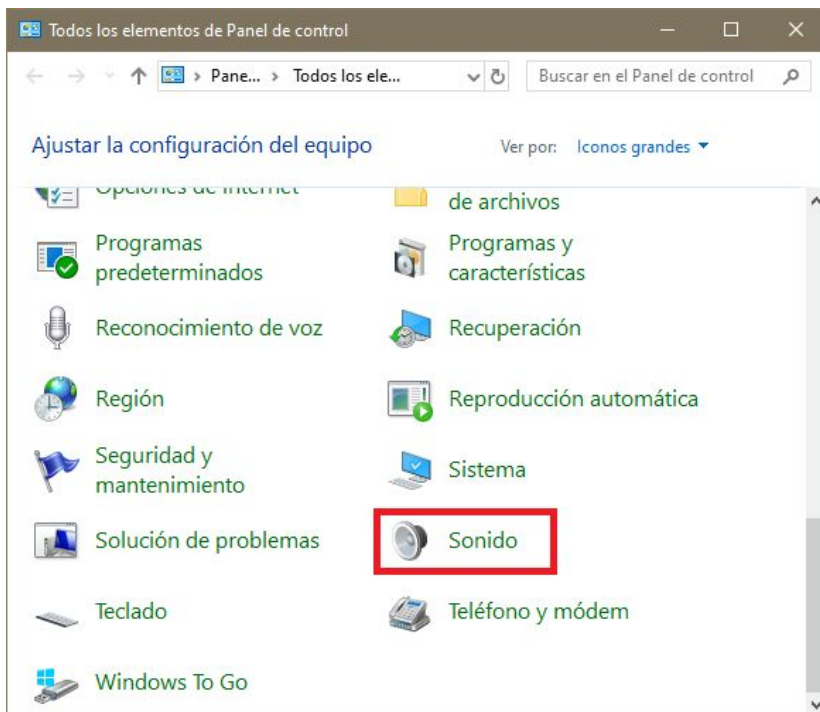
Todos los elementos de Panel de control

Pane... › Todos los ele...

Buscar en el Panel de control

Ajustar la configuración del equipo

Ver por: Iconos grandes ▾

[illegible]

de archivos

Programas predeterminados

Programas y características

Reconocimiento de voz

Recuperación

Región

Reproducción automática

Seguridad y mantenimiento

Sistema

Solución de problemas

Sonido

Teclado

Teléfono y módem

Windows To Go